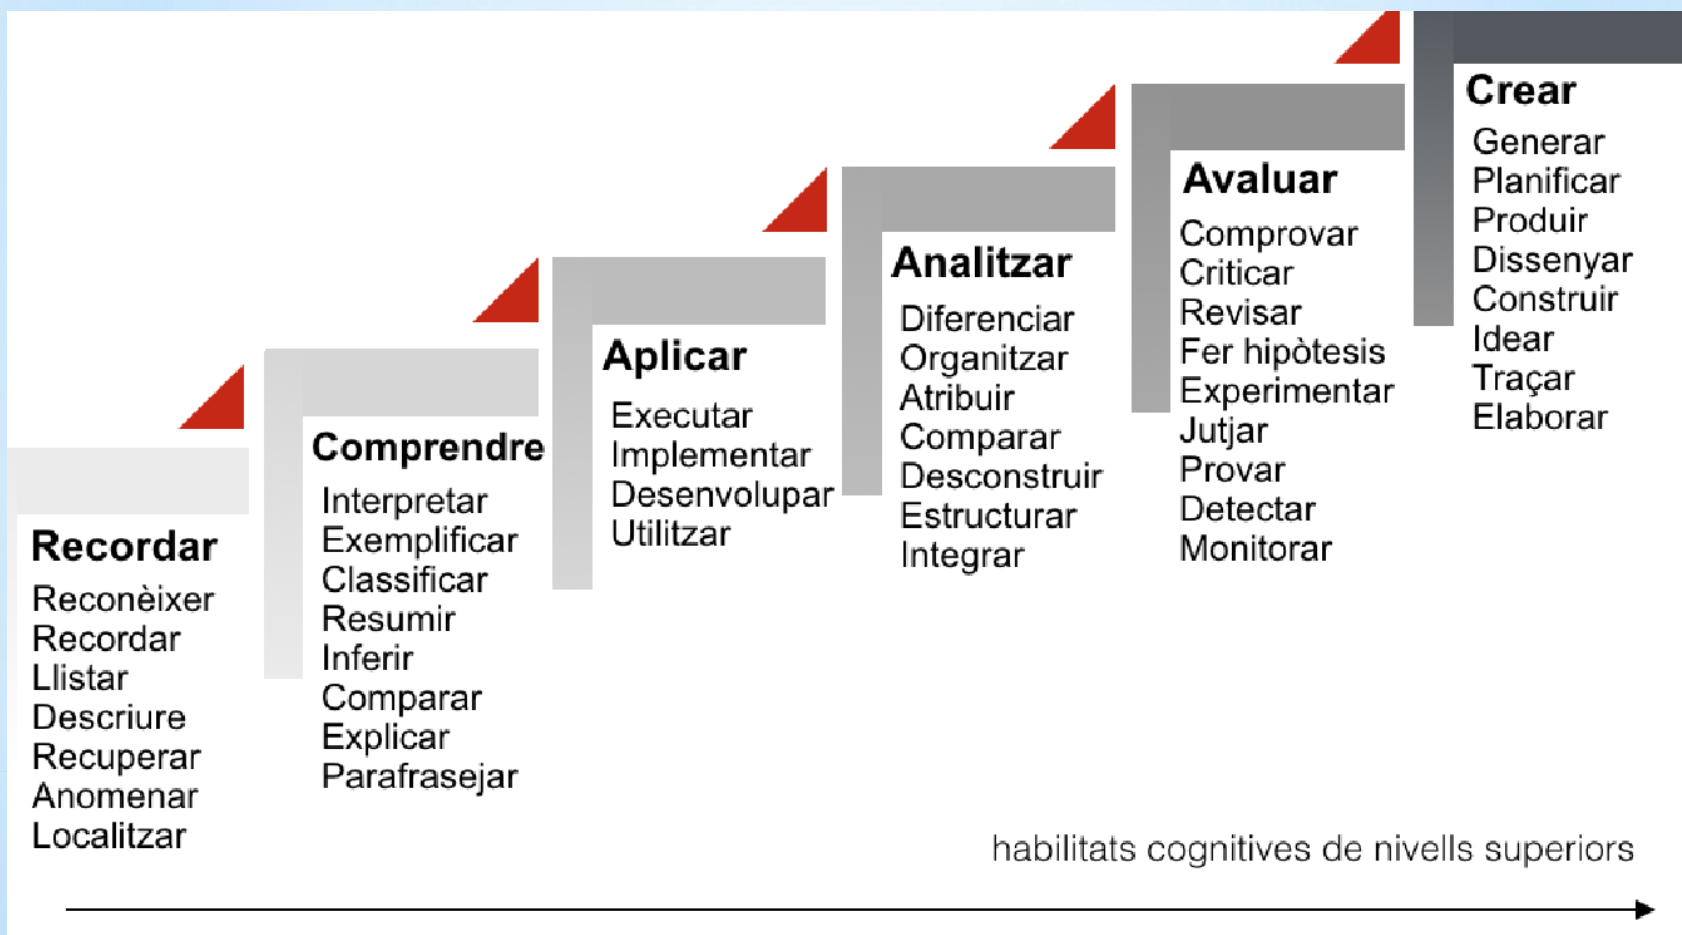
Recordar
Reconèixer
Recordar
Llistar
Descriure
Recuperar
Anomenar
Localitzar

Comprendre
Interpretar
Exemplificar
Classificar
Resumir
Inferir
Comparar
Explicar
Parafrasejar

Aplicar
Executar
Implementar
Desenvolupar
Utilitzar

Analitzar
Diferenciar
Organitzar
Atribuir
Comparar
Desconstruir
Estructurar
Integrar

Avaluar
Comprovar
Criticar
Revisar
Fer hipòtesis
Experimentar
Jutjar
Provar
Detectar
Monitorar

Crear
Generar
Planificar
Produir
Dissenyar
Construir
Idear
Traçar
Elaborar

habilitats cognitives de nivells superiors